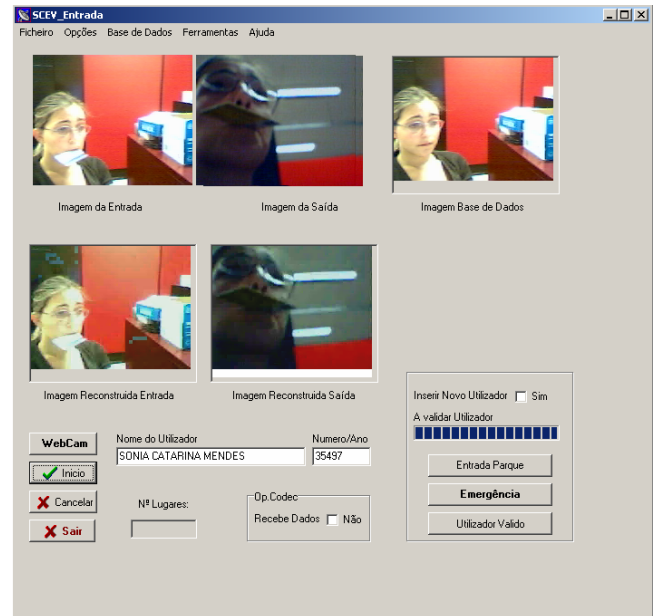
SCEV_Entrada

Ficheiro Opções Base de Dados Ferramentas Ajuda

Imagem da Entrada

Imagem da Saída

Imagem Base de Dados

Imagem Reconstruida Entrada

Imagem Reconstruida Saída

Inserir Novo Utilizador Sim

A validar Utilizador

WebCam

Inicio

Cancelar

Sair

Nome do Utilizador
SONIA CATARINA MENDES

Numero/Ano
35497

Nº Lugares:

Op.Codec
Recebe Dados Não

Entrada Parque

Emergência

Utilizador Valido